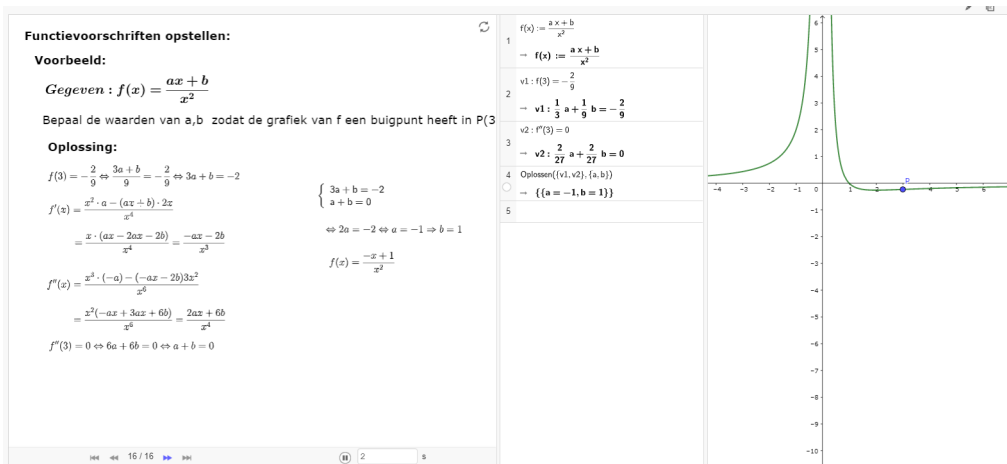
Functievoorschriften opstellen:

Voorbeeld:

$Gegeven: f(x) = \frac{ax+b}{x^2}$

Bepaal de waarden van a,b zodat de grafiek van f een buigpunt heeft in P(3

Oplossing:

$f(3) = -\frac{2}{9} \Leftrightarrow \frac{3a+b}{9} = -\frac{2}{9} \Leftrightarrow 3a + b = -2$

$f'(x) = \frac{x^2 \cdot a - (ax+b) \cdot 2x}{x^4}$

$= \frac{x \cdot (ax - 2ax - 2b)}{x^4} = \frac{-ax - 2b}{x^3}$

$f''(x) = \frac{x^3 \cdot (-a) - (-ax - 2b)3x^2}{x^6}$

$= \frac{x^2(-ax + 3ax + 6b)}{x^6} = \frac{2ax + 6b}{x^4}$

$f''(3) = 0 \Leftrightarrow 6a + 6b = 0 \Leftrightarrow a + b = 0$

$\begin{cases} 3a + b = -2 \\ a + b = 0 \end{cases}$

$\Leftrightarrow 2a = -2 \Leftrightarrow a = -1 \Rightarrow b = 1$

$f(x) = \frac{-x+1}{x^2}$

16 / 16

2 s

1
$f(x) := \frac{a x + b}{x^2}$
$\rightarrow$ $f(x) := \frac{a x + b}{x^2}$

2
$v1 : f(3) = -\frac{2}{9}$
$\rightarrow$ $v1 : \frac{1}{3} a + \frac{1}{9} b = -\frac{2}{9}$

3
$v2 : f''(3) = 0$
$\rightarrow$ $v2 : \frac{2}{27} a + \frac{2}{27} b = 0$

4
Oplossen({v1, v2}, {a, b})
$\rightarrow$ {{a = −1, b = 1}}

5

6 5 4 3 2 1 -1 -2 -3 -4 -5 -6 -7 -8 -9 -10
-4 -3 -2 -1 0 1 2 3 4 5 6
P